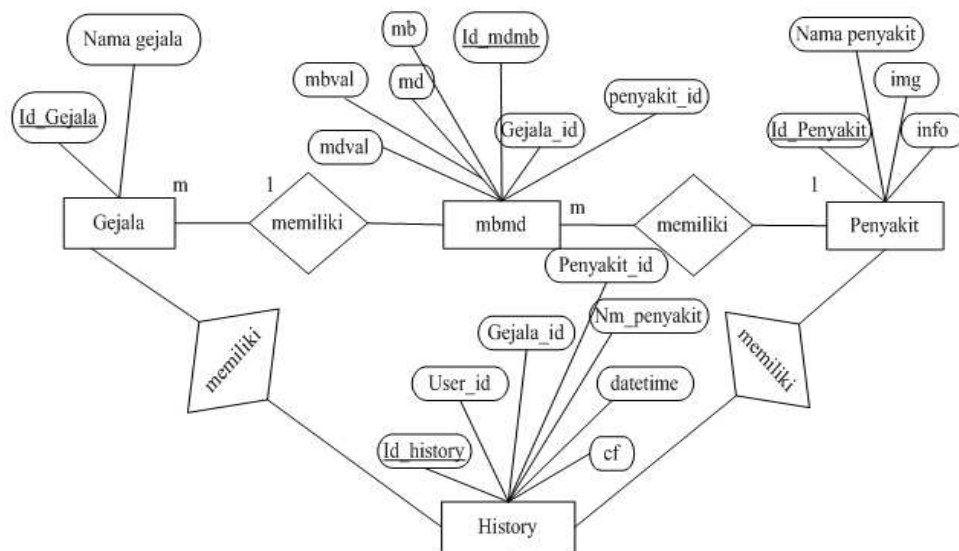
Nama gejala

Id_Gejala

Gejala

m

1

memiliki

mb

Id_mdmb

mbval

md

penyakit_id

mdval

Gejala_id

mbmd

m

memiliki

Nama penyakit

img

Id_Penyakit

info

1

Penyakit

Penyakit_id

Nm_penyakit

Gejala_id

memiliki

memiliki

User_id

datetime

Id_history

cf

History